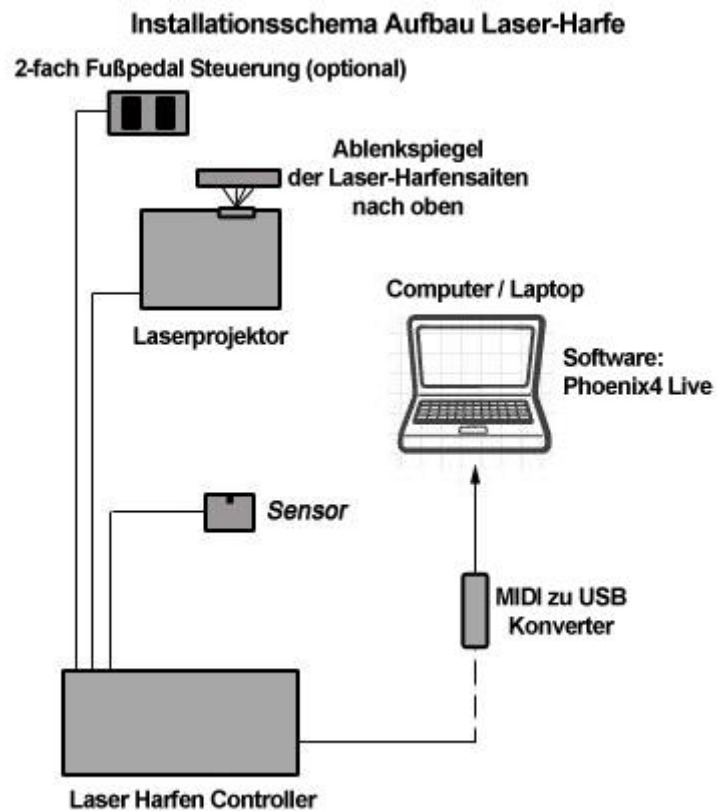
Installationsschema Aufbau Laser-Harfe

2-fach Fußpedal Steuerung (optional)

Ablenkspiegel der Laser-Harfensaiten nach oben

Laserprojektor

Computer / Laptop

Software: Phoenix4 Live

Sensor

MIDI zu USB Konverter

Laser Harfen Controller